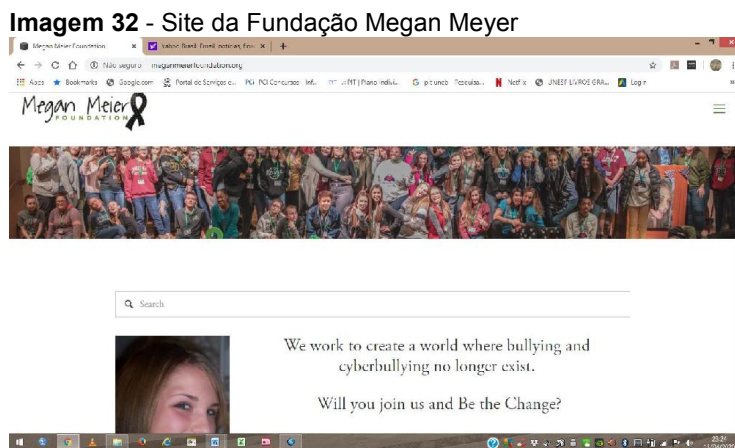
**Imagem 32** - Site da Fundação Megan Meyer

Megan Meier Foundation ×   Yahoo Brasil | Email, notícias, fina ×   +

← → C ⌂ ⓘ Não seguro | meganmeierfoundation.org

Apps ★ Bookmarks Google.com Portal de Serviços e... PCI Concursos Inf... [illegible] | Plano individ... G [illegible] Pesquisa... Netflix UNESP LIVROS GRA... Login

Megan Meier FOUNDATION

Search

We work to create a world where bullying and cyberbullying no longer exist.

Will you join us and Be the Change?

23:21